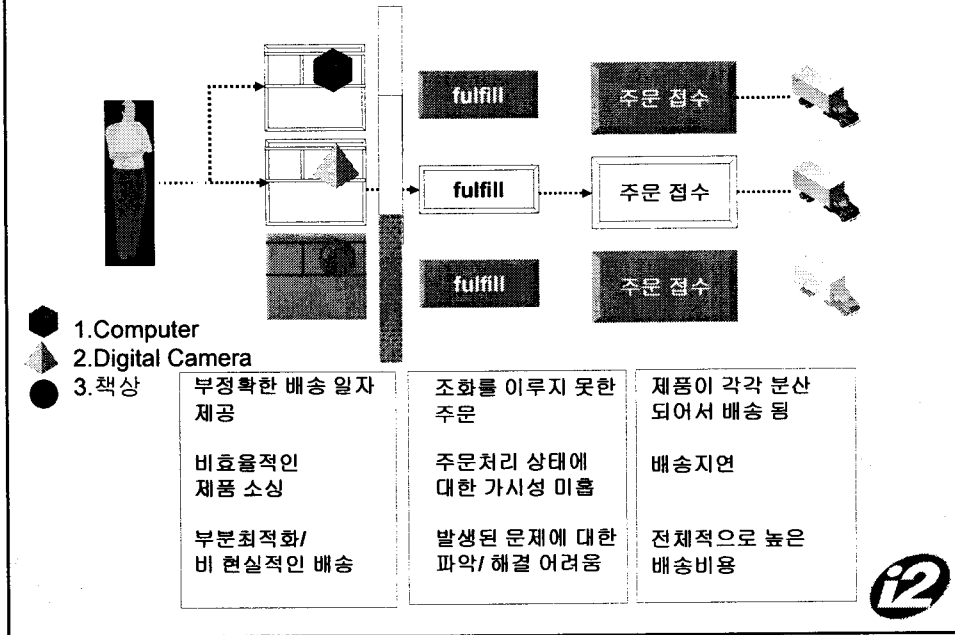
fulfill

주문 접수

fulfill

주문 접수

fulfill

주문 접수

1.Computer
2.Digital Camera
3.책상

부정확한 배송 일자 제공

비효율적인 제품 소싱

부분최적화/ 비 현실적인 배송

조화를 이루지 못한 주문

주문처리 상태에 대한 가시성 미흡

발생된 문제에 대한 파악/ 해결 어려움

제품이 각각 분산 되어서 배송 됨

배송지연

전체적으로 높은 배송비용

i2